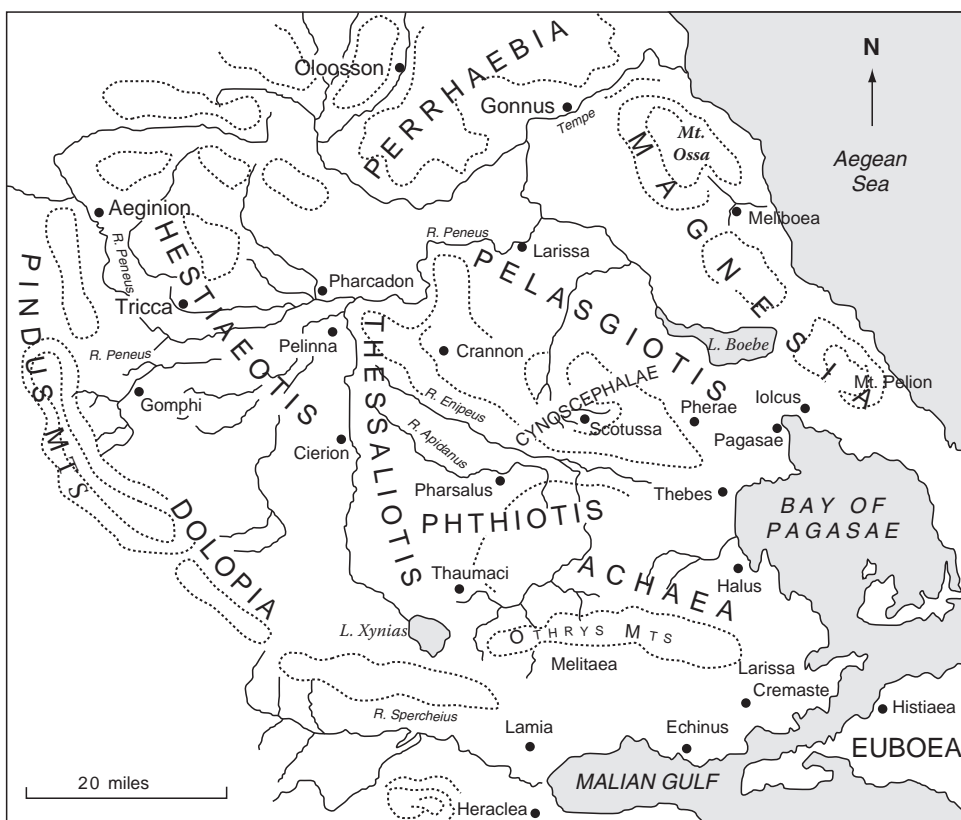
N

Aegean Sea

PERRHAEBIA

Oloosson

Gonnus

Tempe

Mt. Ossa

MAGNESIA

Meliboea

Aeginion

HESTIAEOTIS

R. Peneus

PINDUS MTS

Tricca

R. Peneus

Larissa

PELASGIOTIS

Pharcadon

Pelinna

THESSALIOTIS

R. Peneus

Crannon

L. Boebe

Mt. Pelion

Gomphi

R. Enipeus

CYNOSCEPHALAE

Scotussa

Pherae

Iolcus

Pagasae

Cierion

R. Apidanus

Pharsalus

Thebes

BAY OF PAGASAE

DOLOPIA

PHTHIOTIS

Thaumaci

ACHAEA

Halus

L. Xynias

OTHRYS MTS

Melitaea

Larissa

Cremaste

R. Spercheius

Histiaea

Lamia

Echinus

EUBOEA

20 miles

MALIAN GULF

Heraclea